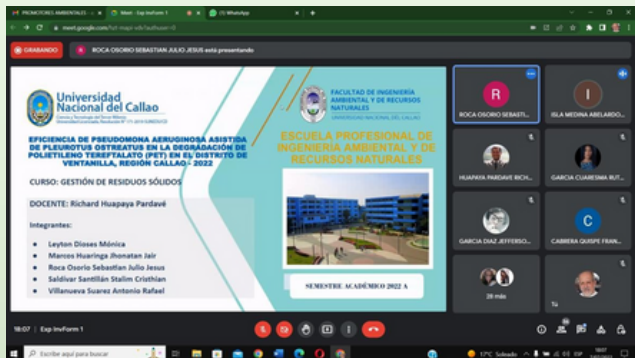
PROMOTORES AMBIENTALES - C | Meet - Exp InvForm 1 | (5) WhatsApp

meet.google.com/hst-mqpt-vrb?authuser=0

GRABANDO | ROCA OSORIO SEBASTIAN JULIO JESUS está presentando

Universidad Nacional del Callao

EFICIENCIA DE PSEUDOMONA AERUGINOSA ASISTIDA DE PLEUROTUS OSTREATUS EN LA DEGRADACION DE POLIETILENO TEREFTALATO (PET) EN EL DISTRITO DE VENTANILLA, REGION CALLAO - 2022

CURSO: GESTIÓN DE RESIDUOS SÓLIDOS

DOCENTE: Richard Huapaya Pardavé

Integrantes:

Leyton Dioses Mónica
Marcos Huaringa Jhonatan Jair
Roca Osorio Sebastian Julio Jesus
Saldivar Santillán Stalim Cristhian
Villanueva Suarez Antonio Rafael

FACULTAD DE INGENIERÍA AMBIENTAL Y DE RECURSOS NATURALES
UNIVERSIDAD NACIONAL DEL CALLAO

ESCUELA PROFESIONAL DE INGENIERÍA AMBIENTAL Y DE RECURSOS NATURALES

SEMESTRE ACADÉMICO 2022 A

R
ROCA OSORIO SEBASTI...
I
ISLA MEDINA ABELARDO...
HUAPAYA PARDAVE RICH...
GARCIA CUARESMA RUT...
GARCIA DIAZ JEFFERSO...
C
CABRERA QUISPE FRAN...
28 más
Tú

18:07 | Exp InvForm 1

Escribe aquí para buscar

17°C Soleado